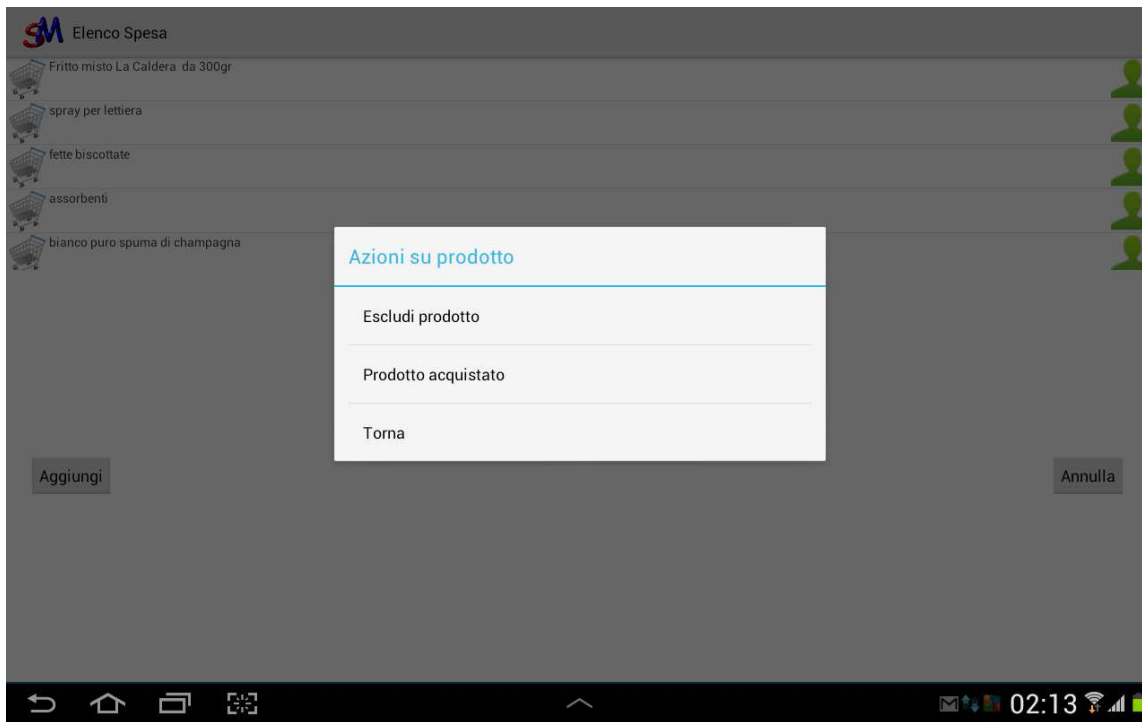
SM Elenco Spesa

Fritto misto La Caldera da 300gr

spray per lettiera

fette biscottate

assorbenti

bianco puro spuma di champagna

Azioni su prodotto

Escludi prodotto

Prodotto acquistato

Torna

Aggiungi

Annulla

02:13